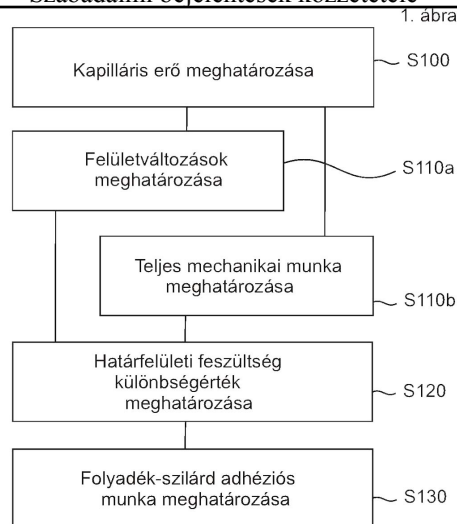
Szabadalmi bejelentések közzététele

1. ábra

Kapilláris erő meghatározása

S100

Felületváltozások meghatározása

S110a

Teljes mechanikai munka meghatározása

S110b

Határfelületi feszültség különbségérték meghatározása

S120

Folyadék-szilárd adhéziós munka meghatározása

S130